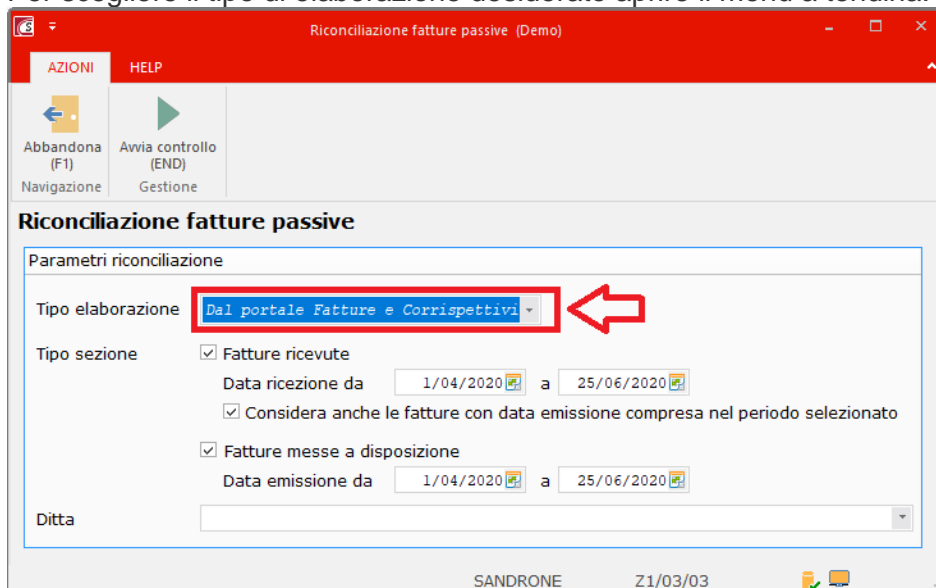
Riconciliazione fatture passive (Demo)

AZIONI HELP

Abbandona (F1)
Avvia controllo (END)
Navigazione Gestione

Riconciliazione fatture passive

Parametri riconciliazione

Tipo elaborazione Dal portale Fatture e Corrispettivi

Tipo sezione ☑ Fatture ricevute
Data ricezione da 1/04/2020 a 25/06/2020
☑ Considera anche le fatture con data emissione compresa nel periodo selezionato

☑ Fatture messe a disposizione
Data emissione da 1/04/2020 a 25/06/2020

Ditta

SANDRONE Z1/03/03